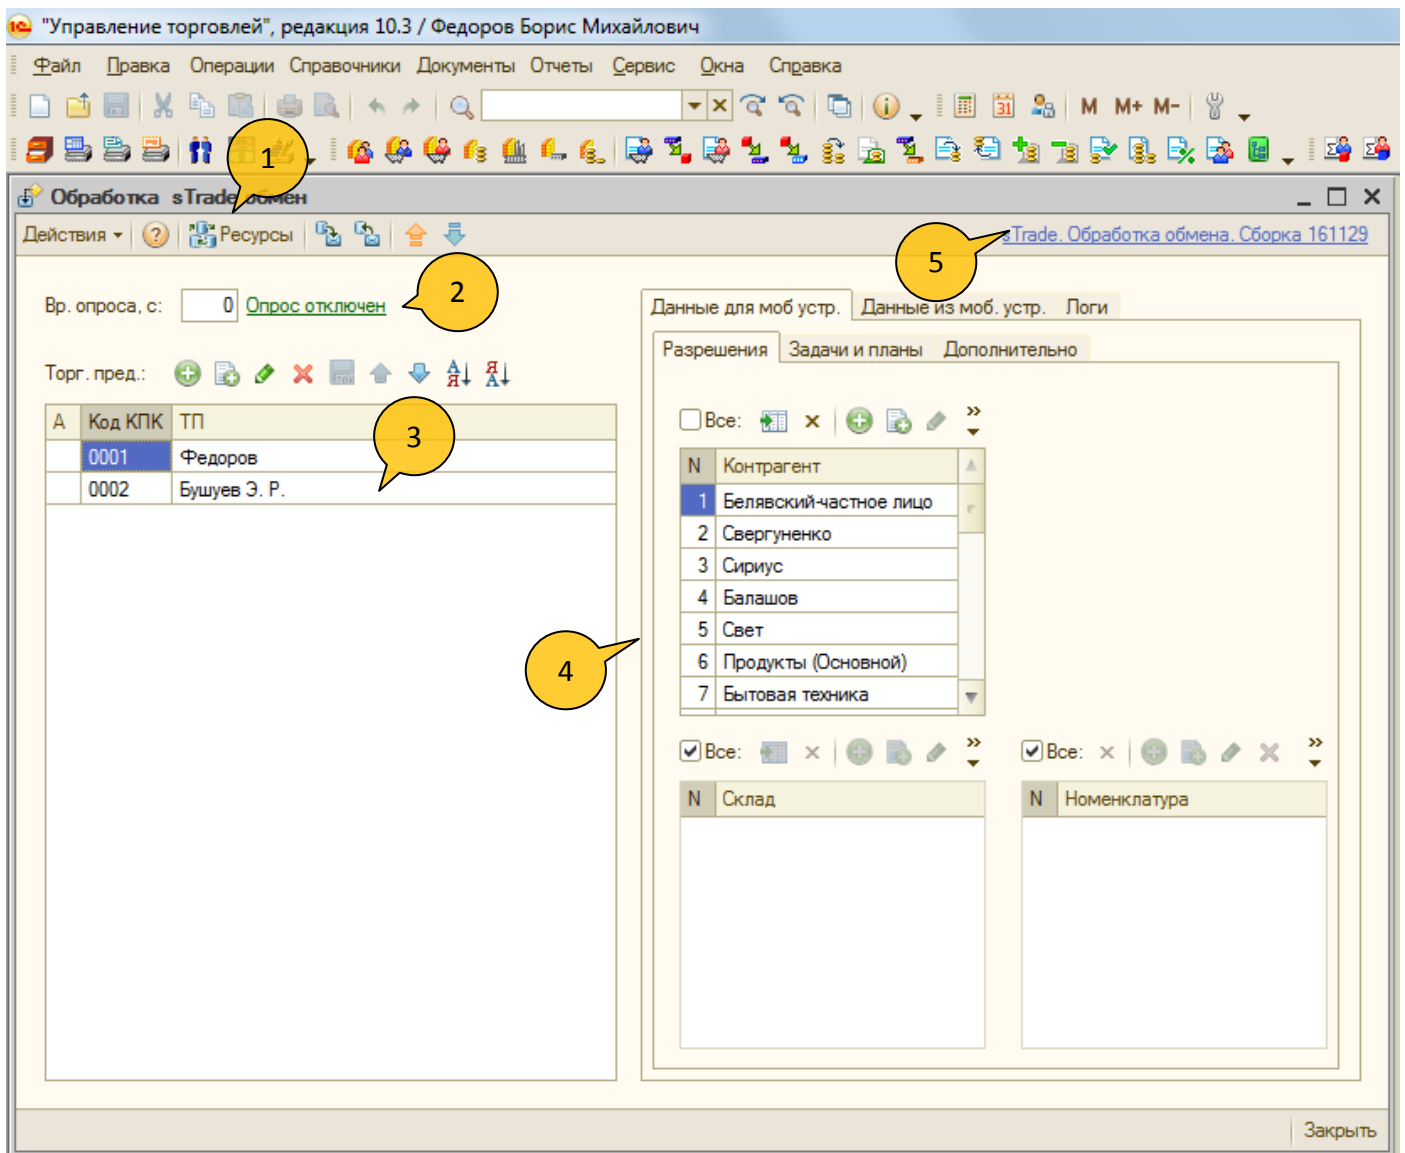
"Управление торговлей", редакция 10.3 / Федоров Борис Михайлович

Файл Правка Операции Справочники Документы Отчеты Сервис Окна Справка

M M+ M-

Обработка sTrade обмен

Действия Ресурсы

1

sTrade. Обработка обмена. Сборка 161129

5

Вр. опроса, с: 0 Опрос отключен

2

Торг. пред.:

| А | Код КПК | ТП |
|---|---|---|
| | 0001 | Федоров |
| | 0002 | Бушуев Э. Р. |

3

4

Данные для моб устр. Данные из моб. устр. Логи

Разрешения Задачи и планы Дополнительно

Все:

| N | Контрагент |
|---|---|
| 1 | Белявский-частное лицо |
| 2 | Свергуненко |
| 3 | Сириус |
| 4 | Балашов |
| 5 | Свет |
| 6 | Продукты (Основной) |
| 7 | Бытовая техника |

Все:

| N | Склад |
|---|---|

Все:

| N | Номенклатура |
|---|---|

Закрыть